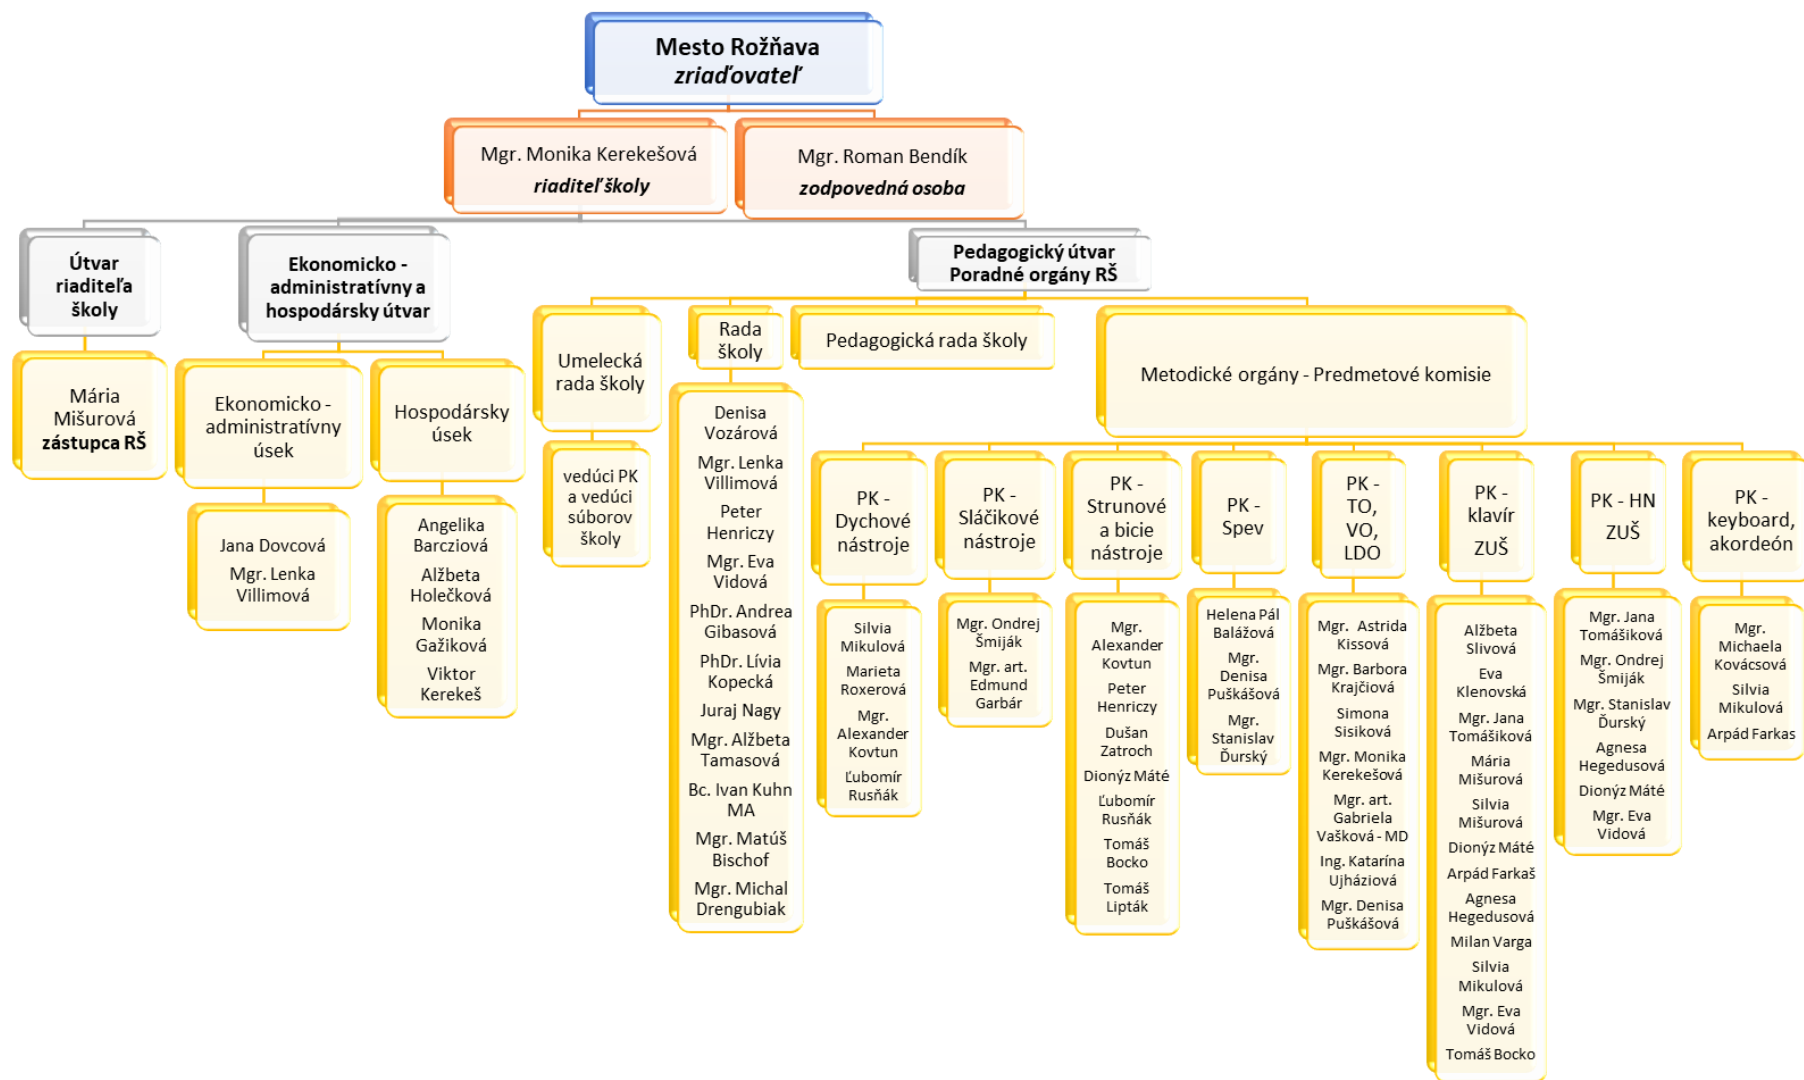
Mesto Rožňava
zriaďovateľ

Mgr. Monika Kerekešová
riaditeľ školy

Mgr. Roman Bendík
zodpovedná osoba

Útvar riaditeľa školy

Mária Mišurová
zástupca RŠ

Ekonomicko - administratívny a hospodársky útvar

Ekonomicko - administratívny úsek

Jana Dovcová
Mgr. Lenka Villimová

Hospodársky úsek

Angelika Barcziová
Alžbeta Holečková
Monika Gažiková
Viktor Kerekeš

Pedagogický útvar
Poradné orgány RŠ

Umelecká rada školy

vedúci PK a vedúci súborov školy

Rada školy

Denisa Vozárová
Mgr. Lenka Villimová
Peter Henriczy
Mgr. Eva Vidová
PhDr. Andrea Gibasová
PhDr. Lívia Kopecká
Juraj Nagy
Mgr. Alžbeta Tamasová
Bc. Ivan Kuhn MA
Mgr. Matúš Bischof
Mgr. Michal Drengubiak

Pedagogická rada školy

Metodické orgány - Predmetové komisie

PK - Dychové nástroje

Silvia Mikulová
Marieta Roxerová
Mgr. Alexander Kovtun
Ľubomír Rusňák

PK - Sláčikové nástroje

Mgr. Ondrej Šmiják
Mgr. art. Edmund Garbár

PK - Strunové a bicie nástroje

Mgr. Alexander Kovtun
Peter Henriczy
Dušan Zatroch
Dionýz Máté
Ľubomír Rusňák
Tomáš Bocko
Tomáš Lipták

PK - Spev

Helena Pál Balážová
Mgr. Denisa Puškášová
Mgr. Stanislav Ďurský

PK - TO, VO, LDO

Mgr. Astrida Kissová
Mgr. Barbora Krajčiová
Simona Sisiková
Mgr. Monika Kerekešová
Mgr. art. Gabriela Vašková - MD
Ing. Katarína Ujháziová
Mgr. Denisa Puškášová

PK - klavír ZUŠ

Alžbeta Slivová
Eva Klenovská
Mgr. Jana Tomášiková
Mária Mišurová
Silvia Mišurová
Dionýz Máté
Arpád Farkaš
Agnesa Hegedusová
Milan Varga
Silvia Mikulová
Mgr. Eva Vidová
Tomáš Bocko

PK - HN ZUŠ

Mgr. Jana Tomášiková
Mgr. Ondrej Šmiják
Mgr. Stanislav Ďurský
Agnesa Hegedusová
Dionýz Máté
Mgr. Eva Vidová

PK - keyboard, akordeón

Mgr. Michaela Kovácsová
Silvia Mikulová
Arpád Farkas